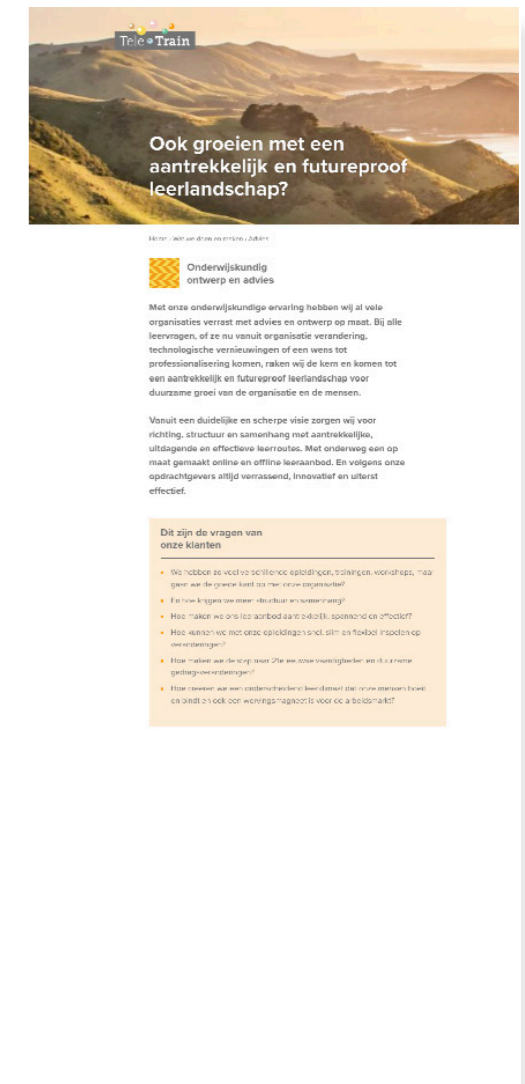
Tele Train

Ook groeien met een aantrekkelijk en futureproof leerlandschap?

Home / Wat we doen en ontwerp / Advies

Onderwijskundig ontwerp en advies

Met onze onderwijskundige ervaring hebben wij al vele organisaties verrast met advies en ontwerp op maat. Bij alle leervragen, of ze nu vanuit organisatie verandering, technologische vernieuwingen of een wens tot professionalisering komen, raken wij de kern en komen tot een aantrekkelijk en futureproof leerlandschap voor duurzame groei van de organisatie en de mensen.

Vanuit een duidelijke en scherpe visie zorgen wij voor richting, structuur en samenhang met aantrekkelijke, uitdagende en effectieve leerroutes. Met onderweg een op maat gemaakt online en offline leeraanbod. En volgens onze opdrachtgevers altijd verrassend, innovatief en uiterst effectief.

Dit zijn de vragen van onze klanten

- We hebben zo veel verschillende opleidingen, trainingen, workshops, maar geen van de goede kant op met onze organisatie?
- En hoe krijgen we meer structuur en samenhang?
- Hoe maken we ons leeraanbod aantrekkelijk, spannend en effectief?
- Hoe kunnen we met onze opleidingen snel, slim en flexibel inspelen op veranderingen?
- Hoe maken we de stap naar 21e eeuwse vaardigheden en duurzame gedragsveranderingen?
- Hoe creëren we een onderscheidend leerdomein dat onze mensen boeit en bindt en ook een wervingsmagneet is voor de arbeidsmarkt?